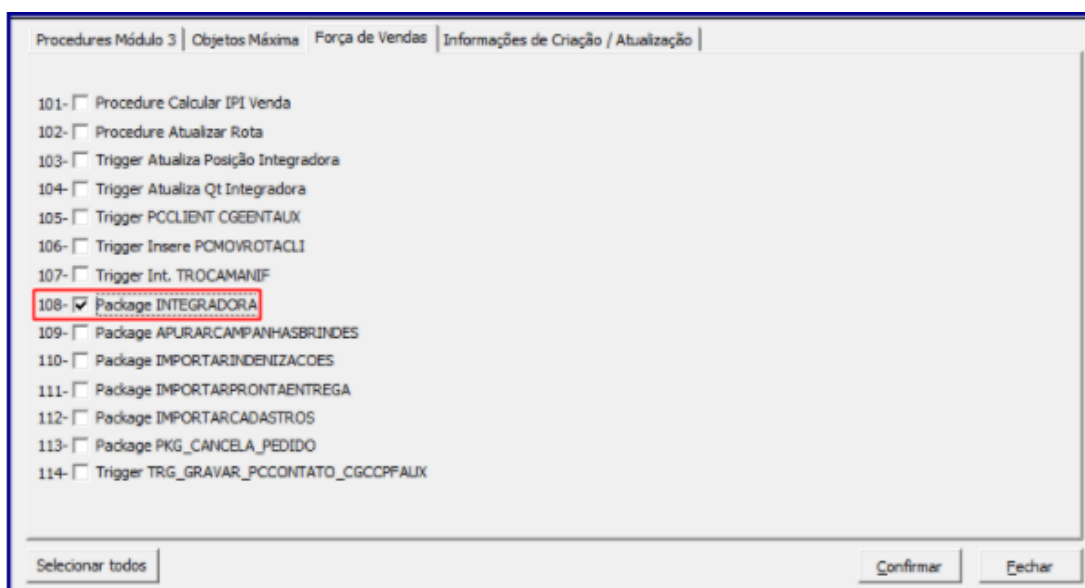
Procedures Módulo 3 | Objetos Máxima | Força de Vendas | Informações de Criação / Atualização

101- Procedure Calcular IPI Venda
102- Procedure Atualizar Rota
103- Trigger Atualiza Posição Integradora
104- Trigger Atualiza Qt Integradora
105- Trigger PCCLIENT CGEENTAUX
106- Trigger Insere PCMOVROTACLI
107- Trigger Int. TROCAMANIF
108- Package INTEGRADORA
109- Package APURARCAMPANHASBRINDES
110- Package IMPORTARINDENIZACOES
111- Package IMPORTARPRONTAENTREGA
112- Package IMPORTARCADASTROS
113- Package PKG_CANCELA_PEDIDO
114- Trigger TRG_GRAVAR_PCCONTATO_CGCCPFAUX

Selecionar todos

Confirmar

Fechar